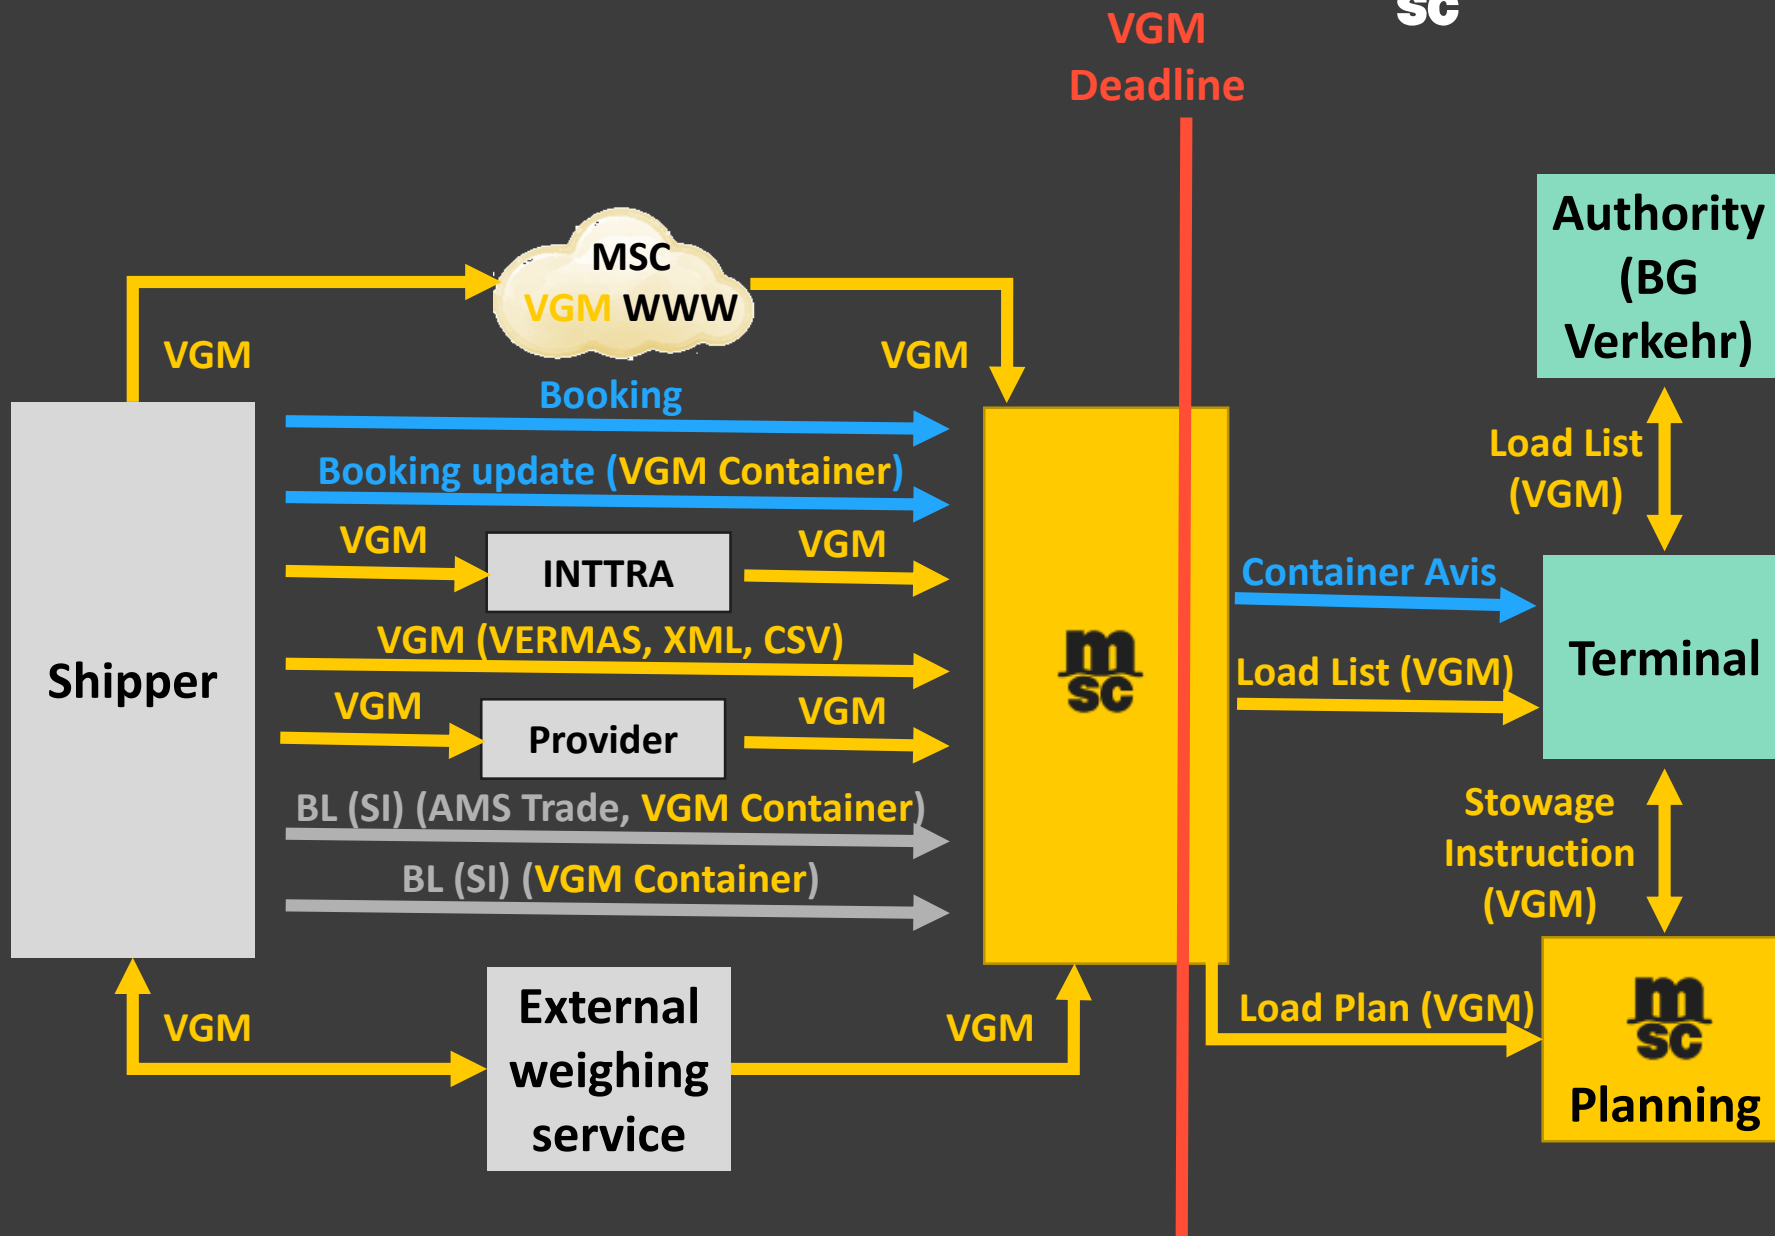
sc

VGM Deadline

MSC VGM WWW

VGM

VGM

Booking

Booking update (VGM Container)

VGM

INTTRA

VGM

VGM (VERMAS, XML, CSV)

VGM

Provider

VGM

BL (SI) (AMS Trade, VGM Container)

BL (SI) (VGM Container)

Shipper

msc

Authority (BG Verkehr)

Load List (VGM)

Container Avis

Terminal

Load List (VGM)

Stowage Instruction (VGM)

VGM

External weighing service

VGM

Load Plan (VGM)

msc

Planning